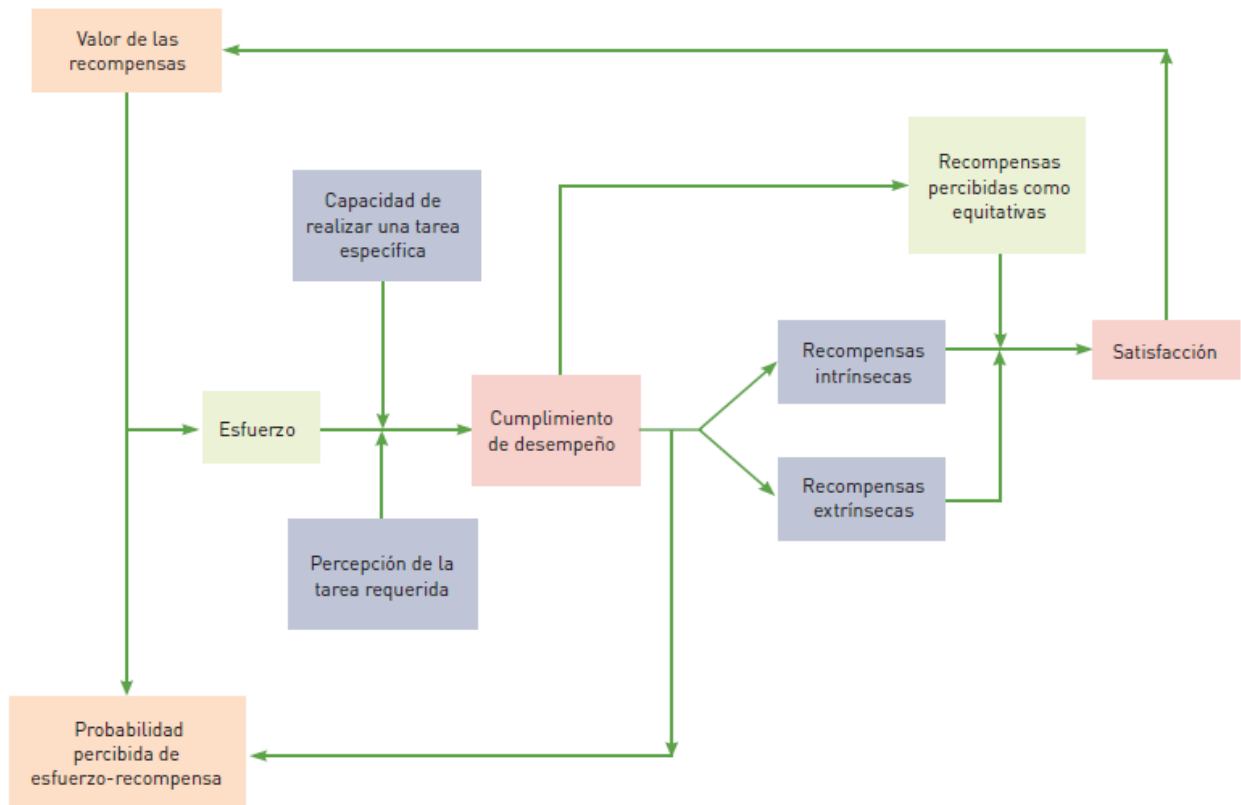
Valor de las recompensas

Capacidad de realizar una tarea específica

Recompensas percibidas como equitativas

Recompensas intrínsecas

Satisfacción

Esfuerzo

Cumplimiento de desempeño

Recompensas extrínsecas

Percepción de la tarea requerida

Probabilidad percibida de esfuerzo-recompensa